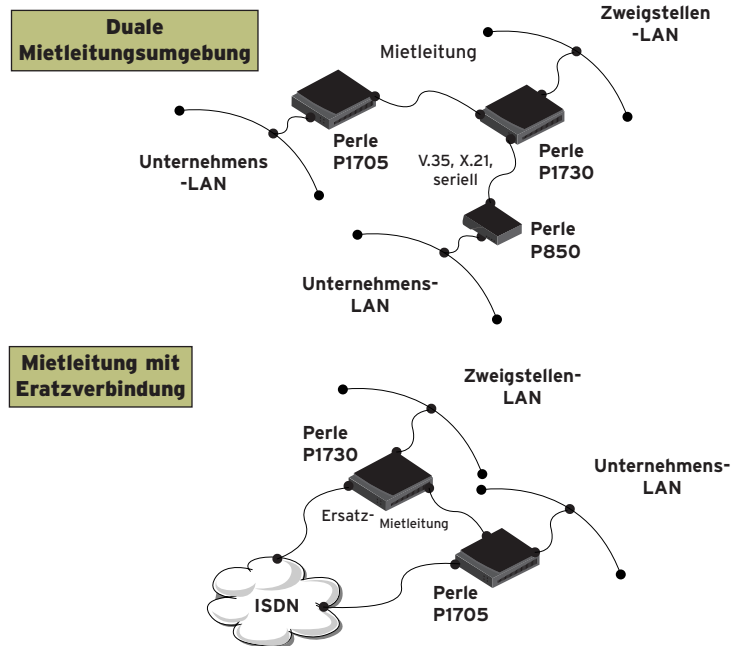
Duale Mietleitungsumgebung

Mietleitung

Zweigstellen -LAN

Perle P1705

Unternehmens -LAN

V.35, X.21, seriell

Perle P1730

Perle P850

Unternehmens- LAN

Mietleitung mit Eratzverbindung

Zweigstellen- LAN

Perle P1730

Unternehmens- LAN

Ersatz-

Mietleitung

ISDN

Perle P1705